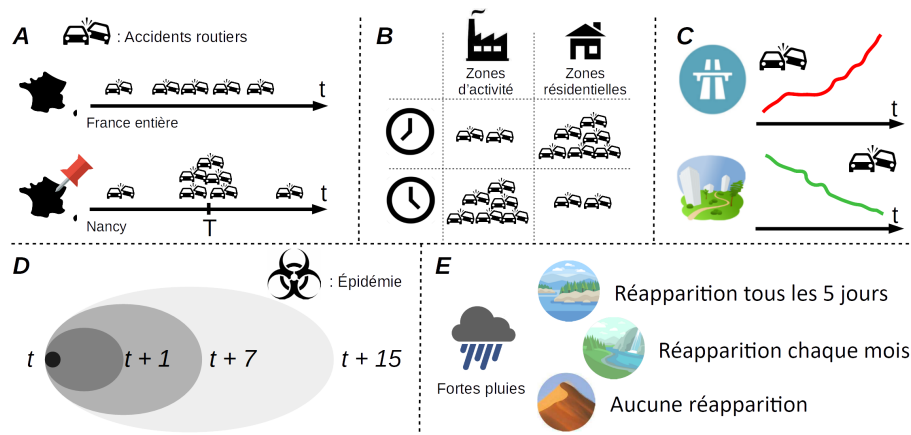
A

: Accidents routiers

t

France entière

t

Nancy

T

B

Zones d'activité

Zones résidentielles

C

t

t

D

: Épidémie

$t$

$t + 1$

$t + 7$

$t + 15$

E

Réapparition tous les 5 jours

Fortes pluies

Réapparition chaque mois

Aucune réapparition